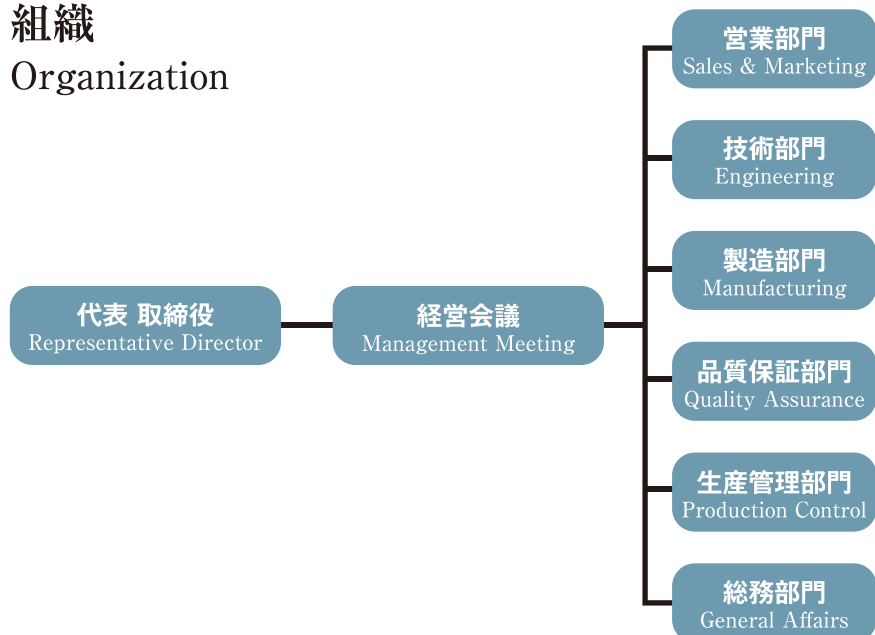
組織
Organization

代表 取締役
Representative Director

経営会議
Management Meeting

営業部門
Sales & Marketing

技術部門
Engineering

製造部門
Manufacturing

品質保証部門
Quality Assurance

生産管理部門
Production Control

総務部門
General Affairs